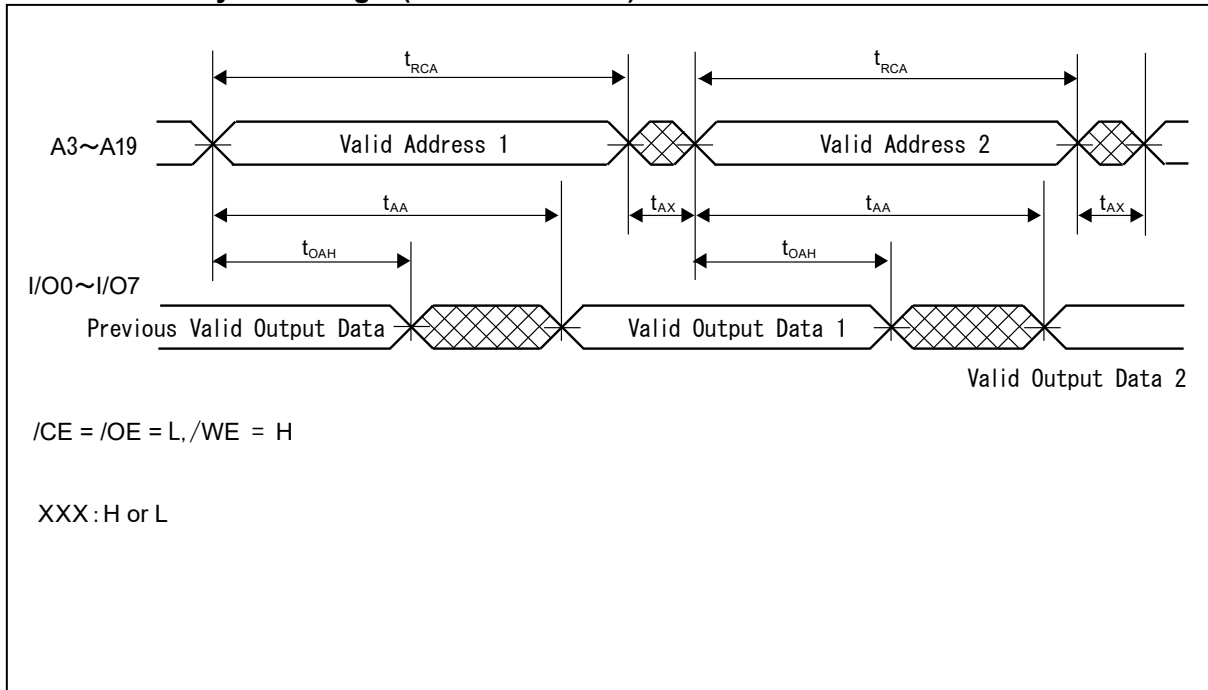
$t_{RCA}$

$t_{RCA}$

A3～A19

Valid Address 1

Valid Address 2

$t_{AA}$

$t_{AX}$

$t_{AA}$

$t_{AX}$

$t_{OAH}$

$t_{OAH}$

I/O0～I/O7

Previous Valid Output Data

Valid Output Data 1

Valid Output Data 2

/CE = /OE = L, /WE = H

XXX : H or L